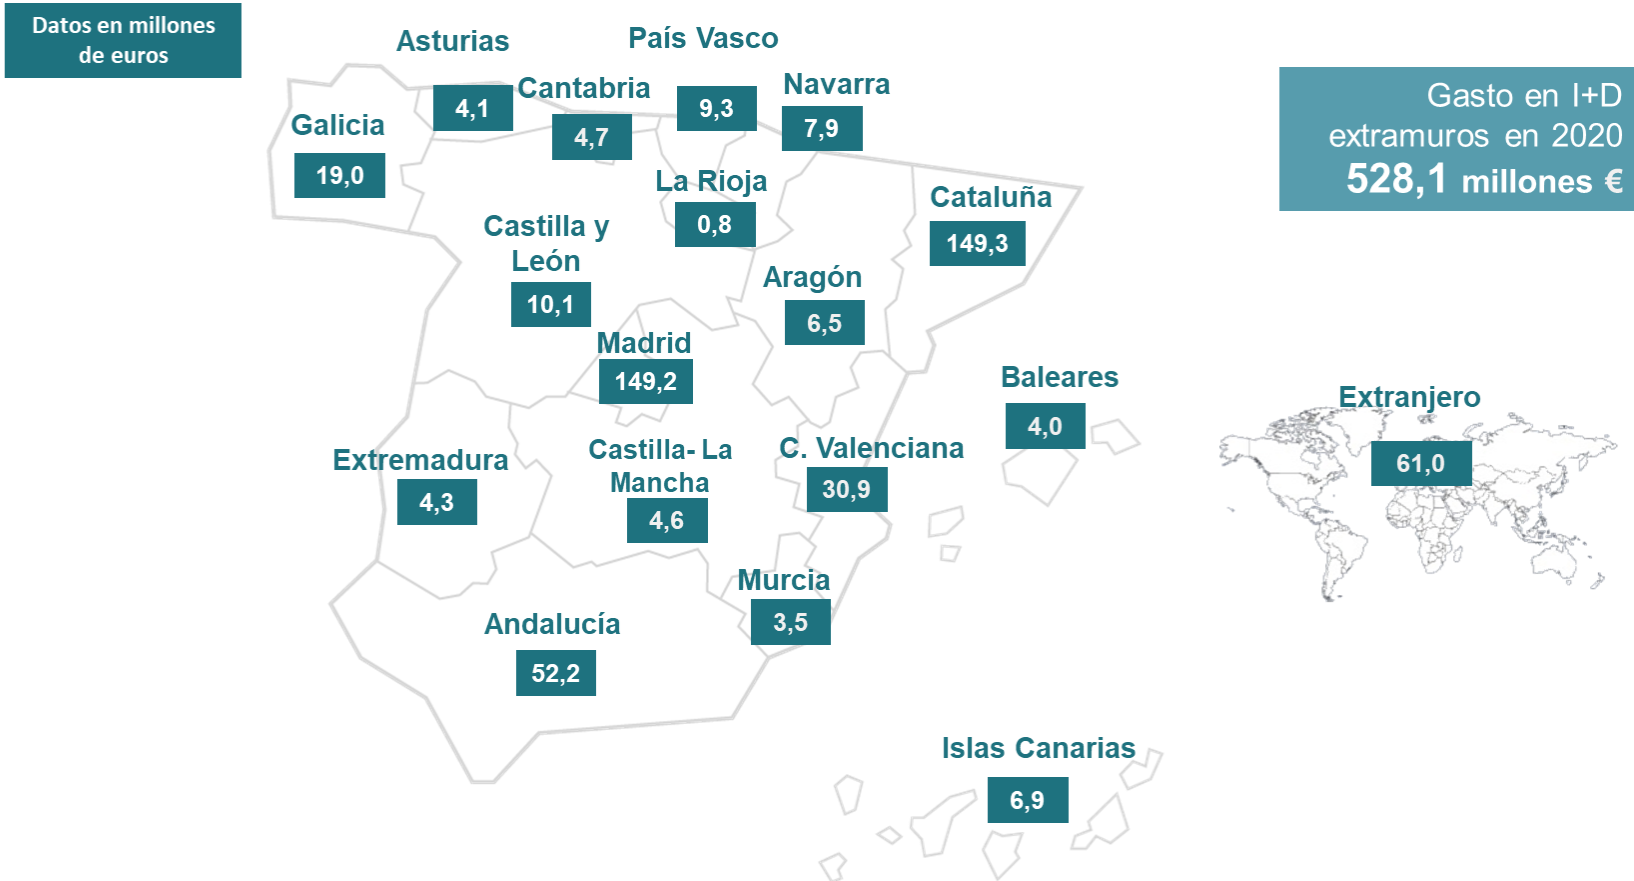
Datos en millones de euros

Gasto en I+D extramuros en 2020
528,1 millones €

Asturias
4,1

País Vasco
9,3

Cantabria
4,7

Navarra
7,9

Galicia
19,0

La Rioja
0,8

Cataluña
149,3

Castilla y León
10,1

Aragón
6,5

Madrid
149,2

Baleares
4,0

Extranjero
61,0

Extremadura
4,3

Castilla- La Mancha
4,6

C. Valenciana
30,9

Murcia
3,5

Andalucía
52,2

Islas Canarias
6,9